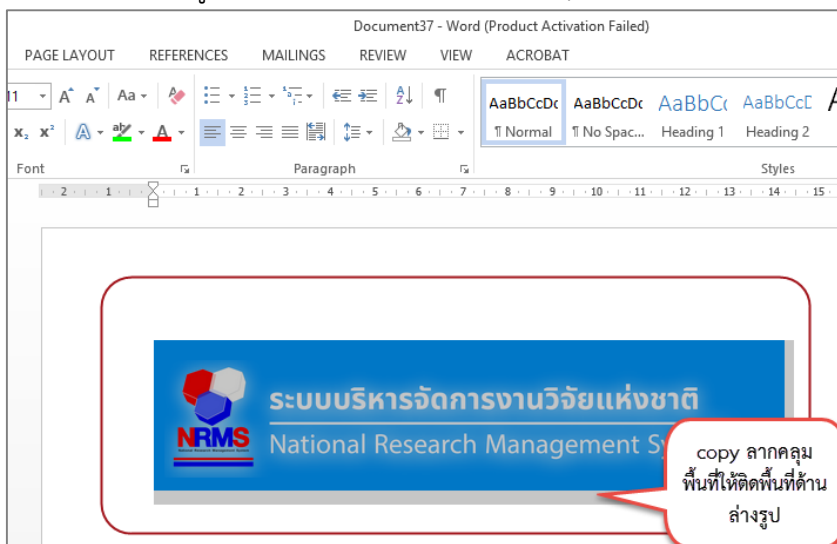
Document37 - Word (Product Activation Failed)

PAGE LAYOUT REFERENCES MAILINGS REVIEW VIEW ACROBAT

11 A A Aa

$x_2$ $x^2$ A A

Font

Paragraph

AaBbCcDc ¶ Normal
AaBbCcDc ¶ No Spac...
AaBbC( Heading 1
AaBbCcD Heading 2

Styles

2 · 1 · 1 · 2 · 3 · 4 · 5 · 6 · 7 · 8 · 9 · 10 · 11 · 12 · 13 · 14 · 15

NRMS
National Research Management System

ระบบบริหารจัดการงานวิจัยแห่งชาติ
National Research Management Sy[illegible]

copy ลากคลุมพื้นที่ให้ติดพื้นที่ด้านล่างรูป